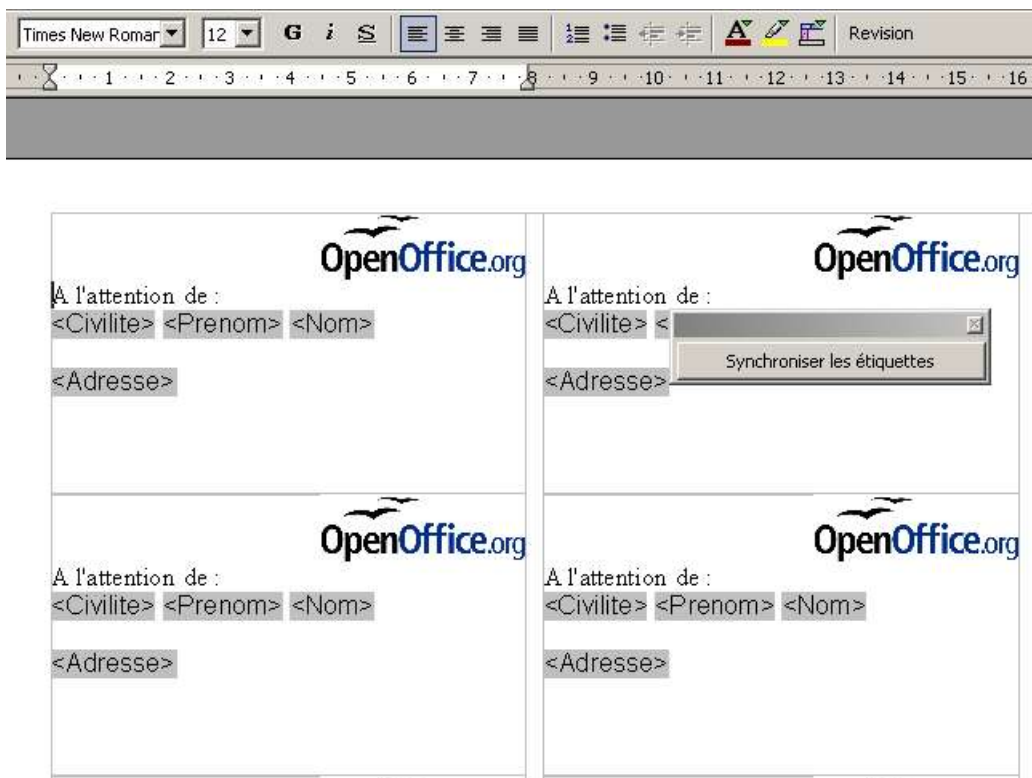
Times New Roman 12 G i S Revision

1 2 3 4 5 6 7 8 9 10 11 12 13 14 15 16

OpenOffice.org
A l'attention de :
<Civilite> <Prenom> <Nom>

<Adresse>

OpenOffice.org
A l'attention de :
<Civilite> <

Synchroniser les étiquettes

<Adresse>

OpenOffice.org
A l'attention de :
<Civilite> <Prenom> <Nom>

<Adresse>

OpenOffice.org
A l'attention de :
<Civilite> <Prenom> <Nom>

<Adresse>